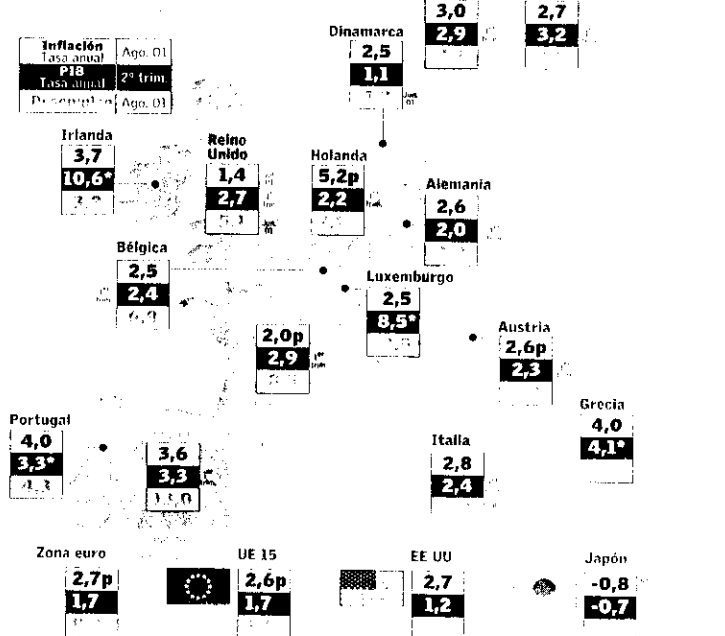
3,0
2,9

2,7
3,2

Inflación Tasa anual | Ago. 01
PIB Tasa anual | 2º trim.
Desempleo | Ago. 01

Dinamarca
2,5
1,1
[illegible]

Irlanda
3,7
10,6*
3,2

Reino Unido
1,4
2,7
5,1

Holanda
5,2p
2,2
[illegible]

Alemania
2,6
2,0
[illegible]

Bélgica
2,5
2,4
6,9

Luxemburgo
2,5
8,5*
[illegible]

2,0p
2,9
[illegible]

Austria
2,6p
2,3

Grecia
4,0
4,1*

Portugal
4,0
3,3*
4,3

3,6
3,3
13,0

Italia
2,8
2,4

Zona euro
2,7p
1,7

UE 15
2,6p
1,7

EE UU
2,7
1,2

Japón
-0,8
-0,7